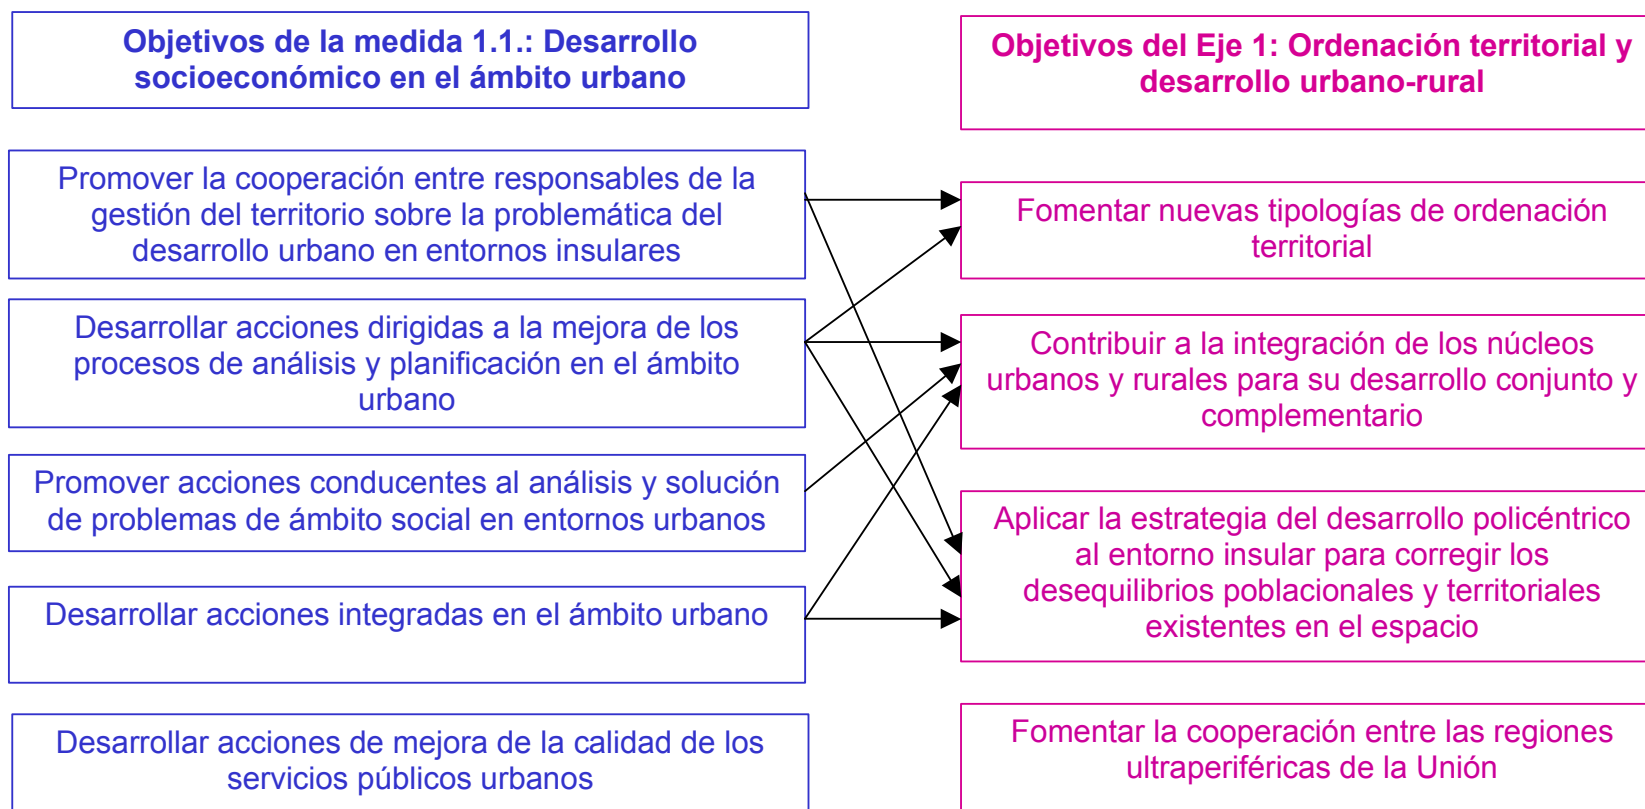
Objetivos de la medida 1.1.: Desarrollo socioeconómico en el ámbito urbano

Promover la cooperación entre responsables de la gestión del territorio sobre la problemática del desarrollo urbano en entornos insulares

Desarrollar acciones dirigidas a la mejora de los procesos de análisis y planificación en el ámbito urbano

Promover acciones conducentes al análisis y solución de problemas de ámbito social en entornos urbanos

Desarrollar acciones integradas en el ámbito urbano

Desarrollar acciones de mejora de la calidad de los servicios públicos urbanos

Objetivos del Eje 1: Ordenación territorial y desarrollo urbano-rural

Fomentar nuevas tipologías de ordenación territorial

Contribuir a la integración de los núcleos urbanos y rurales para su desarrollo conjunto y complementario

Aplicar la estrategia del desarrollo policéntrico al entorno insular para corregir los desequilibrios poblacionales y territoriales existentes en el espacio

Fomentar la cooperación entre las regiones ultraperiféricas de la Unión